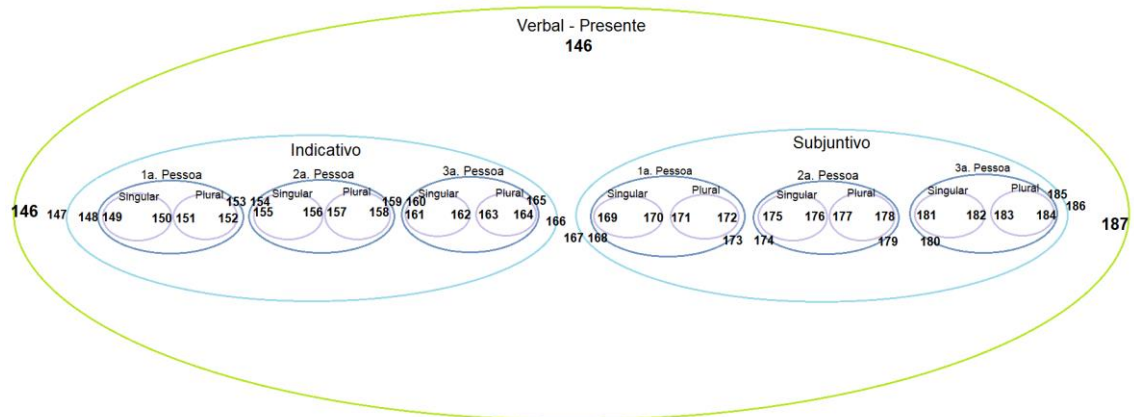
Verbal - Presente
146

146 147

Indicativo

1a. Pessoa
Singular Plural
148 149 150 151 152 153

2a. Pessoa
Singular Plural
154 155 156 157 158 159

3a. Pessoa
Singular Plural
160 161 162 163 164 165

166

167 168

Subjuntivo

1a. Pessoa
Singular Plural
169 170 171 172 173

2a. Pessoa
Singular Plural
174 175 176 177 178 179

3a. Pessoa
Singular Plural
180 181 182 183 184 185

186

187